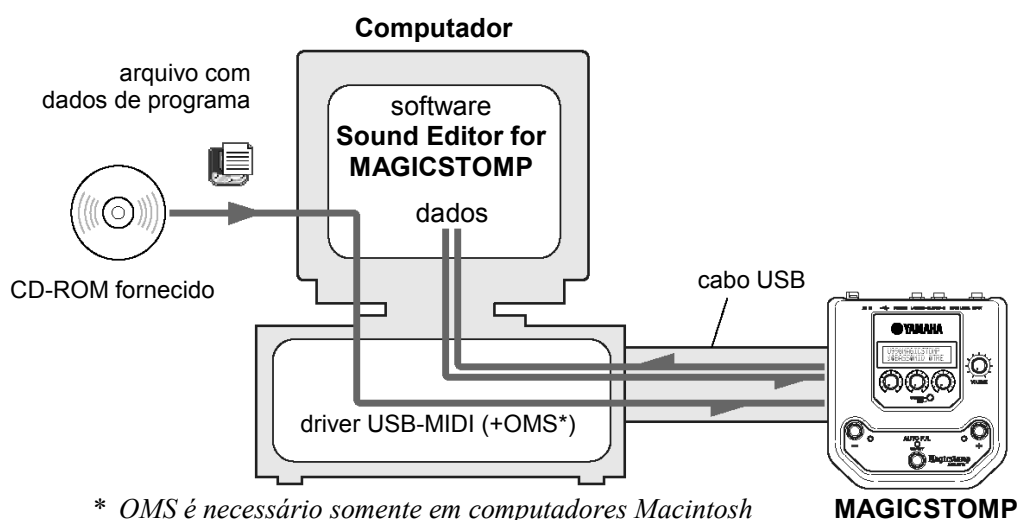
Computador

arquivo com dados de programa

software
Sound Editor for MAGICSTOMP

dados

CD-ROM fornecido

cabo USB

YAMAHA

driver USB-MIDI (+OMS*)

* OMS é necessário somente em computadores Macintosh

MAGICSTOMP